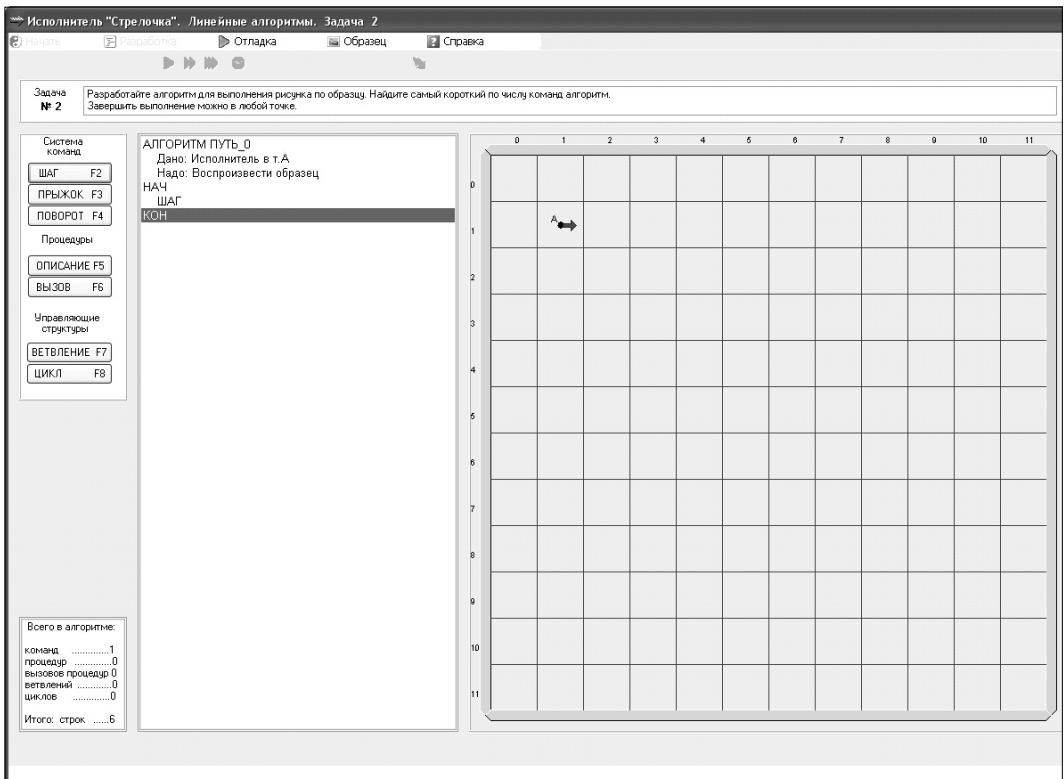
Исполнитель "Стрелочка". Линейные алгоритмы. Задача 2

Начать Разработка Отладка Образец Справка

Задача № 2

Разработайте алгоритм для выполнения рисунка по образцу. Найдите самый короткий по числу команд алгоритм. Завершить выполнение можно в любой точке.

Система команд

ШАГ F2

ПРЫЖОК F3

ПОВОРОТ F4

Процедуры

ОПИСАНИЕ F5

ВЫЗОВ F6

Управляющие структуры

ВЕТВЛЕНИЕ F7

ЦИКЛ F8

АЛГОРИТМ ПУТЬ_0
Дано: Исполнитель в т.А
Надо: Воспроизвести образец
НАЧ
ШАГ
КОН

0 1 2 3 4 5 6 7 8 9 10 11

0 1 2 3 4 5 6 7 8 9 10 11

A

Всего в алгоритме:

команд .............1
процедур .............0
вызовов процедур 0
ветвлений ............0
циклов .............0

Итого: строк ......6